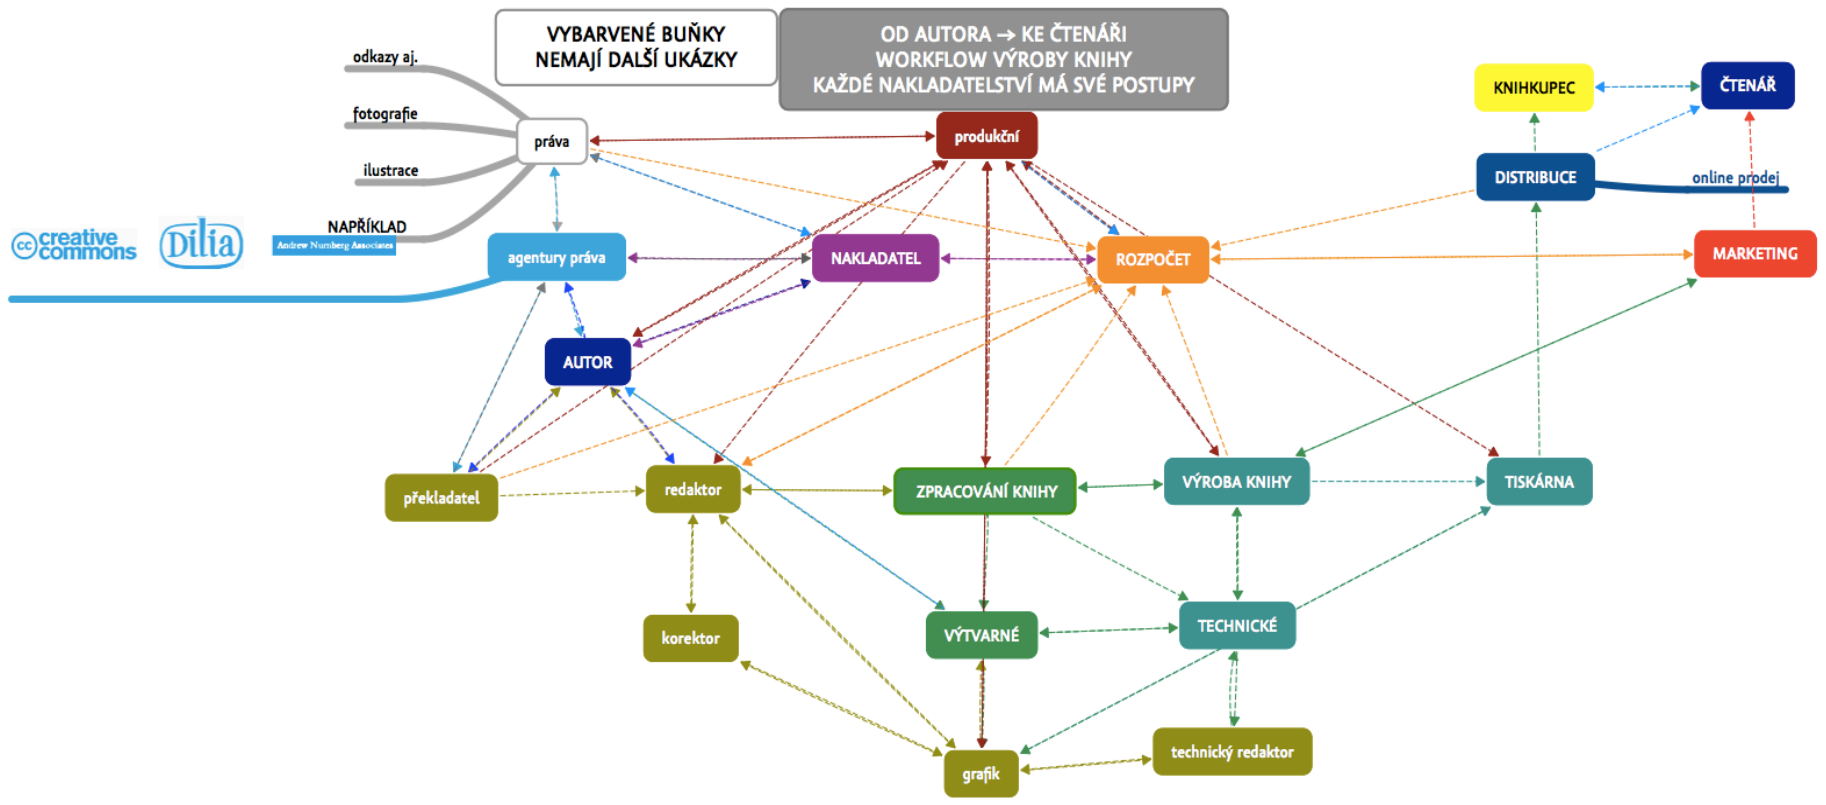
VYBARVENÉ BUŇKY NEMAJÍ DALŠÍ UKÁZKY

OD AUTORA → KE ČTENÁŘI
WORKFLOW VÝROBY KNIHY
KAŽDÉ NAKLADATELSTVÍ MÁ SVÉ POSTUPY

odkazy aj.

fotografie

ilustrace

NAPŘÍKLAD

creative commons

Dilia

Andrew Nurnberg Associates

práva

produkční

KNIHKUPEC

ČTENÁŘ

DISTRIBUCE

online prodej

agentury práva

NAKLADATEL

ROZPOČET

MARKETING

AUTOR

překladatel

redaktor

ZPRACOVÁNÍ KNIHY

VÝROBA KNIHY

TISKÁRNA

korektor

VÝTVARNÉ

TECHNICKÉ

grafik

technický redaktor